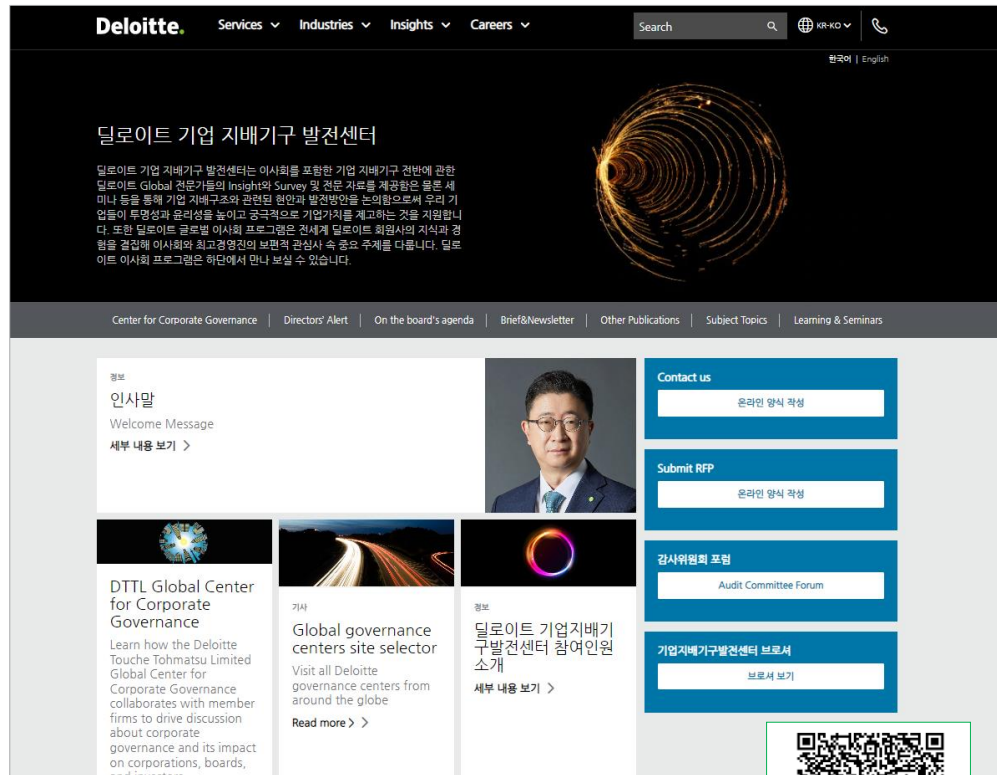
Deloitte. Services Industries Insights Careers Search KR-KO

한국어 | English

딜로이트 기업 지배기구 발전센터

딜로이트 기업 지배기구 발전센터는 이사회를 포함한 기업 지배기구 전반에 관한 딜로이트 Global 전문가들의 Insight와 Survey 및 전문 자료를 제공함은 물론 세미나 등을 통해 기업 지배구조와 관련된 현안과 발전방안을 논의함으로써 우리 기업들이 투명성과 윤리성을 높이고 궁극적으로 기업가치를 제고하는 것을 지원합니다. 또한 딜로이트 글로벌 이사회 프로그램은 전세계 딜로이트 회원사의 지식과 경험을 결집해 이사회와 최고경영진의 보편적 관심사 속 중요 주제를 다룹니다. 딜로이트 이사회 프로그램은 하단에서 만나 보실 수 있습니다.

Center for Corporate Governance | Directors' Alert | On the board's agenda | Brief&Newsletter | Other Publications | Subject Topics | Learning & Seminars

정보
인사말
Welcome Message
세부 내용 보기 >

Contact us
온라인 양식 작성

Submit RFP
온라인 양식 작성

감사위원회 포럼
Audit Committee Forum

기업지배기구발전센터 브로셔
브로셔 보기

DTTL Global Center for Corporate Governance
Learn how the Deloitte Touche Tohmatsu Limited Global Center for Corporate Governance collaborates with member firms to drive discussion about corporate governance and its impact on corporations, boards, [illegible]

기사
Global governance centers site selector
Visit all Deloitte governance centers from around the globe
Read more >

정보
딜로이트 기업지배기구발전센터 참여인원 소개
세부 내용 보기 >